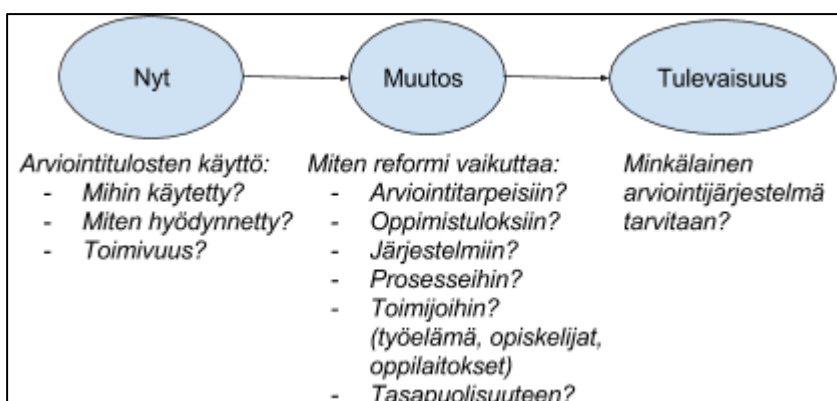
Nyt

Muutos

Tulevaisuus

Arviointitulosten käyttö:
- Mihin käytetty?
- Miten hyödynnetty?
- Toimivuus?

Miten reformi vaikuttaa:
- Arviointitarpeisiin?
- Oppimistuloksiin?
- Järjestelmiin?
- Prosesseihin?
- Toimijoihin? (työelämä, opiskelijat, oppilaitokset)
- Tasapuolisuuteen?

Minkälainen arviointijärjestelmä tarvitaan?